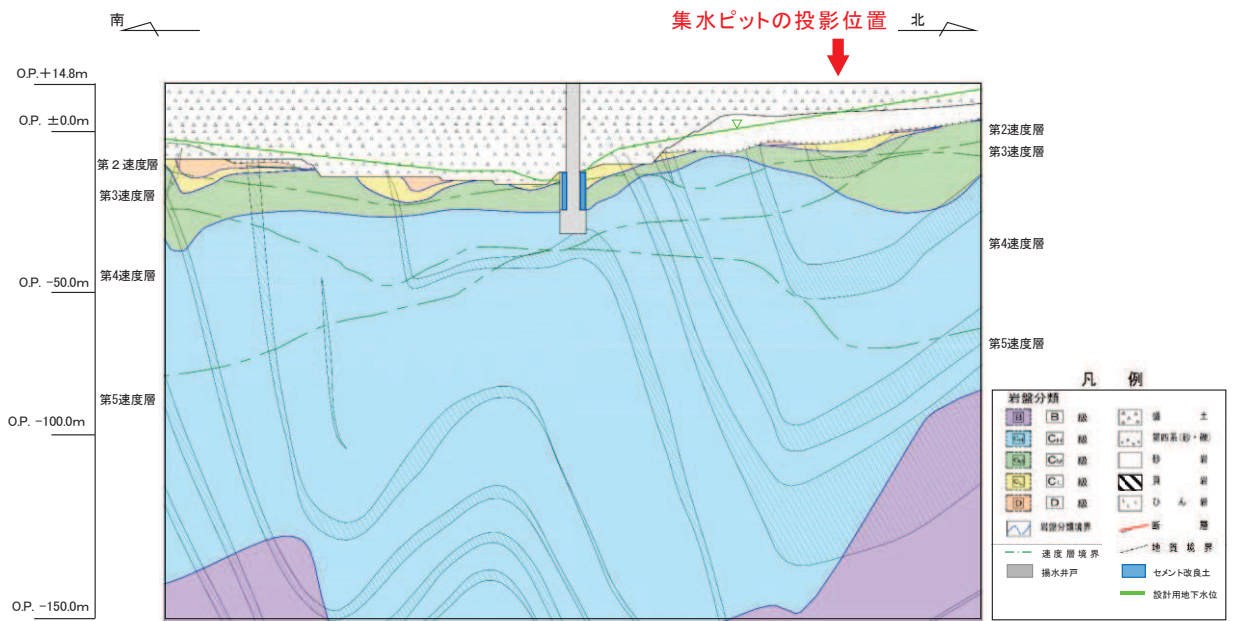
南

集水ピットの投影位置

北

O.P.＋14.8m

O.P. ±0.0m

O.P. −50.0m

O.P. −100.0m

O.P. −150.0m

第２速度層

第3速度層

第4速度層

第5速度層

第2速度層

第3速度層

第4速度層

第5速度層

凡　例

岩盤分類

B　B 級

$C_H$　$C_H$ 級

$C_M$　$C_M$ 級

$C_L$　$C_L$ 級

D　D 級

岩盤分類境界

盛　土

第四系(砂・礫)

砂　岩

頁　岩

ひ ん 岩

断　層

速 度 層 境 界

地 質 境 界

揚水井戸

セメント改良土

設計用地下水位